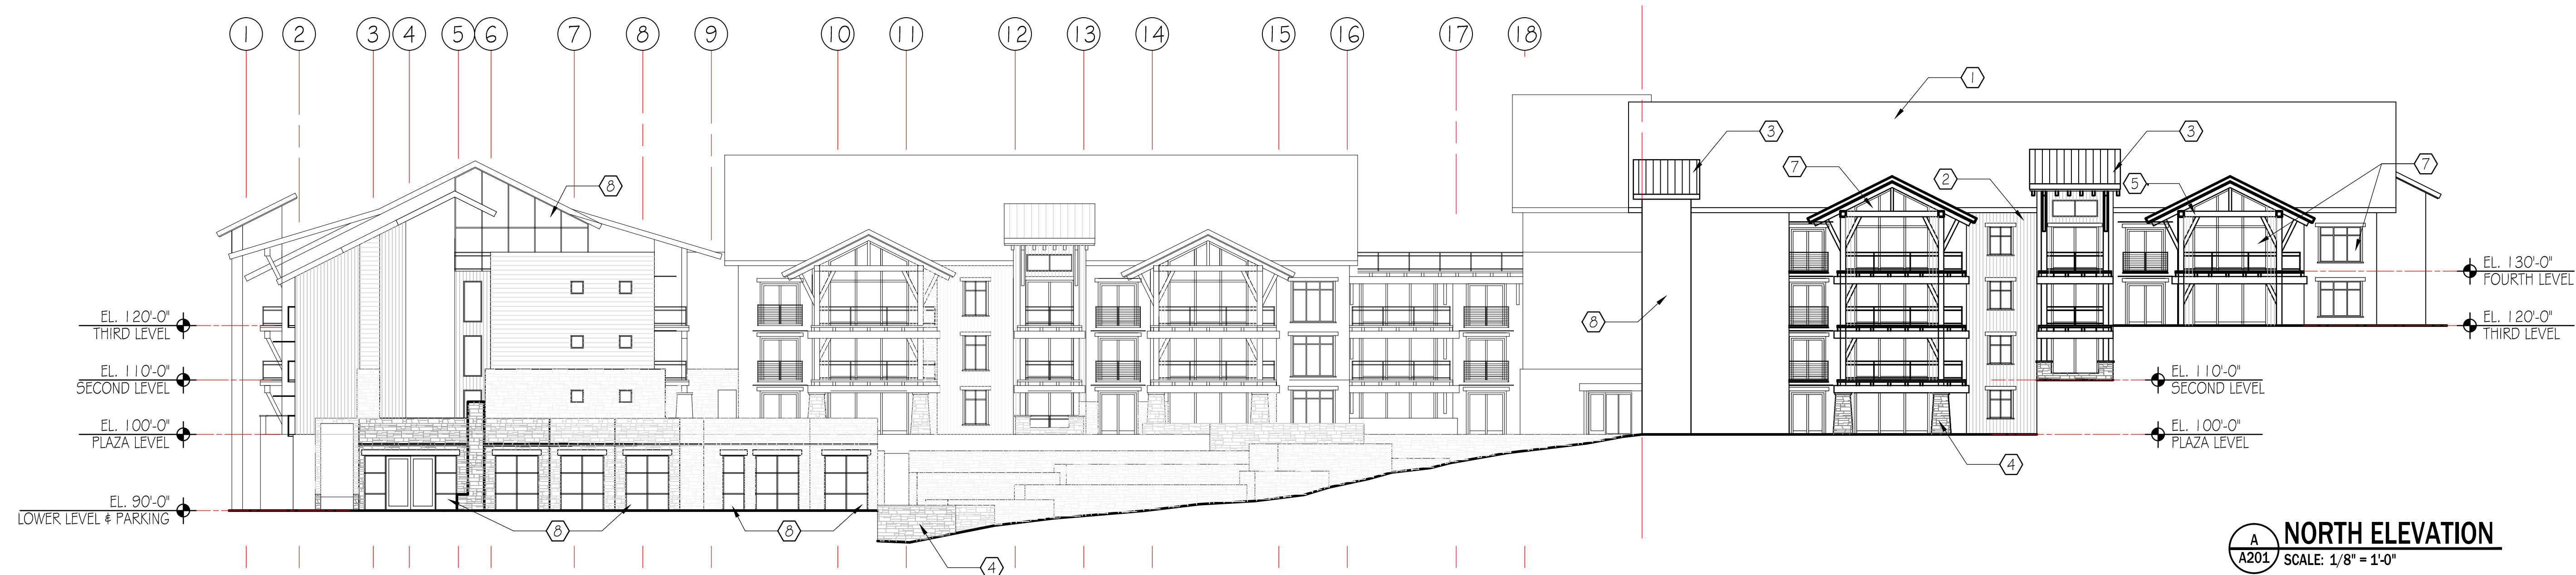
1 2 3 4 5 6 7 8 9 10 11 12 13 14 15 16 17 18

8

EL. 120'-0"
THIRD LEVEL

EL. 110'-0"
SECOND LEVEL

EL. 100'-0"
PLAZA LEVEL

EL. 90'-0"
LOWER LEVEL & PARKING

8
8
4

1
3
3
7
2
5
7
8

EL. 130'-0"
FOURTH LEVEL

EL. 120'-0"
THIRD LEVEL

EL. 110'-0"
SECOND LEVEL

EL. 100'-0"
PLAZA LEVEL

4

A
A201
NORTH ELEVATION
SCALE: 1/8" = 1'-0"